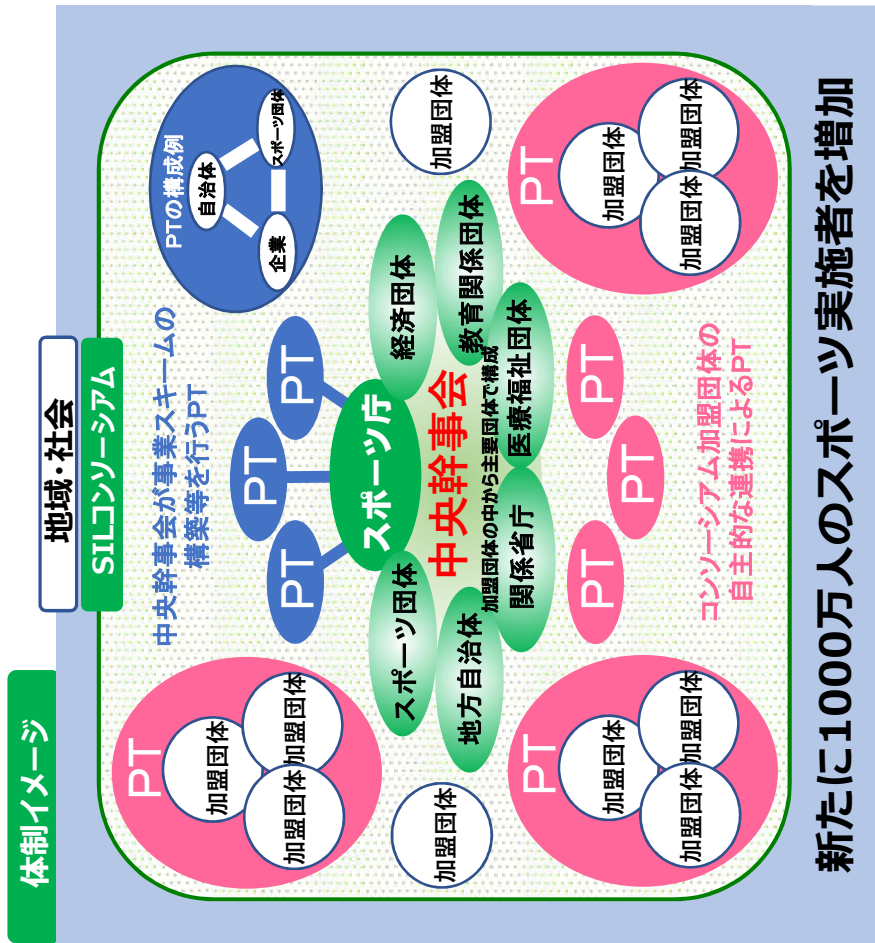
体制イメージ

地域・社会

SILコンソーシアム

新たに1000万人のスポーツ実施者を増加

PTの構成例
自治体
スポーツ団体
企業

加盟団体

PT
加盟団体
加盟団体
加盟団体

中央幹事会が事業スキームの構築等を行うPT

PT
PT
PT
PT
PT

スポーツ庁

経済団体
教育関係団体
医療福祉団体
中央幹事会
加盟団体の中から主要団体で構成
関係省庁
スポーツ団体
地方自治体

PT
PT
PT

コンソーシアム加盟団体の自主的な連携によるPT

PT
加盟団体
加盟団体
加盟団体

加盟団体

PT
加盟団体
加盟団体
加盟団体

PT
加盟団体
加盟団体
加盟団体